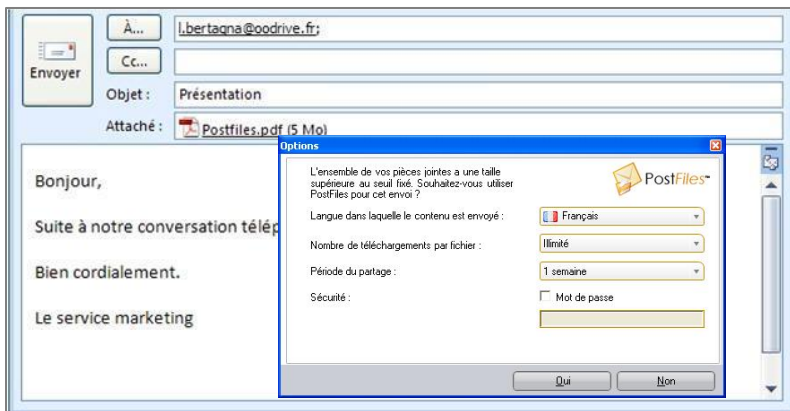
Envoyer

À...
l.bertagna@oodrive.fr;

Cc...

Objet :
Présentation

Attaché :
Postfiles.pdf (5 Mo)

Bonjour,

Suite à notre conversation télép

Bien cordialement.

Le service marketing

Options

L'ensemble de vos pièces jointes a une taille supérieure au seuil fixé. Souhaitez-vous utiliser PostFiles pour cet envoi ?

PostFiles

Langue dans laquelle le contenu est envoyé :
Français

Nombre de téléchargements par fichier :
Illimité

Période du partage :
1 semaine

Sécurité :
Mot de passe

Oui
Non